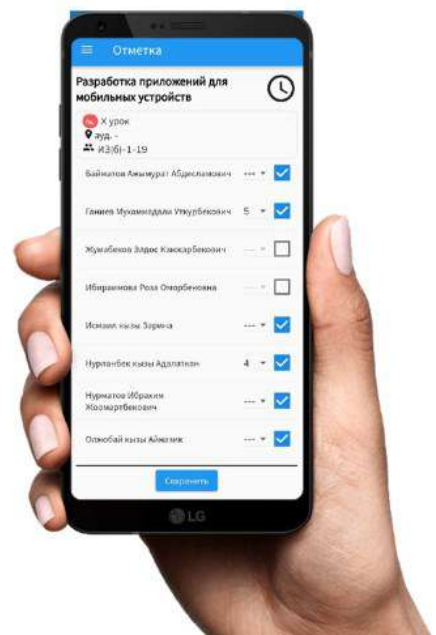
Отметка

Разработка приложений для мобильных устройств

X урок
ауд. -
ИЗ(б)-1-19

Байматов Ажымурат Абдисламович --- ▾
Ганиев Мухаммадали Уткурбекович 5 ▾
Жумабеков Элдос Кажкарбекович --- ▾
Ибираимова Роза Оморбековна --- ▾
Исмаил кызы Зарина --- ▾
Нурланбек кызы Адилеткан 4 ▾
Нурматов Ибрахим Жоомартбекович --- ▾
Оляобай кызы Айжаняк --- ▾

Сохранить

LG